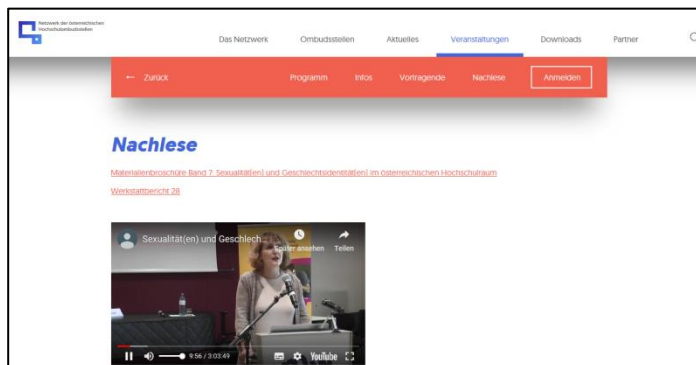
Netzwerk der österreichischen Hochschulombudsstellen

Das Netzwerk Ombudsstellen Aktuelles Veranstaltungen Downloads Partner

← Zurück Programm Infos Vortragende Nachlese Anmelden

Nachlese

Materialienbroschüre Band 7: Sexualität(en) und Geschlechtsidentität(en) im österreichischen Hochschulraum

Werkstattbericht 28

Sexualität(en) und Geschlech...

Später ansehen Teilen

9:56 / 3:03:49 YouTube